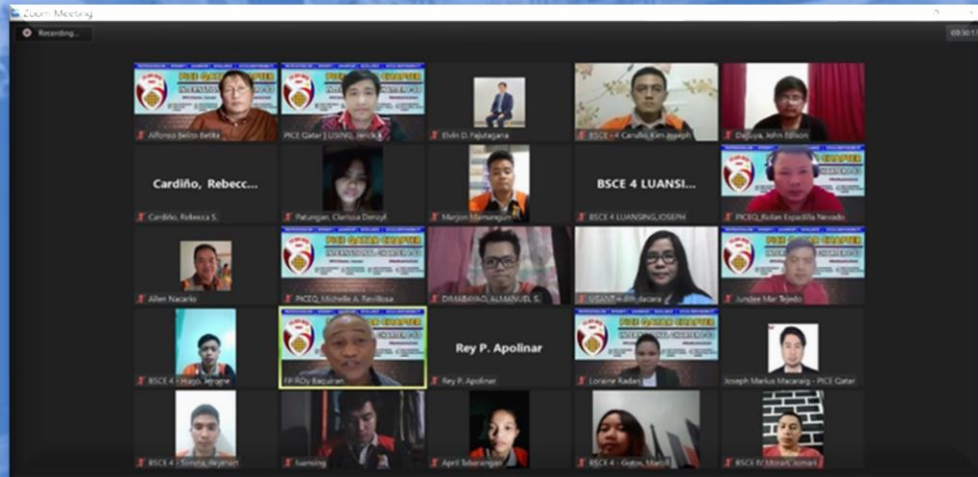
Zoom Meeting

Recording...

09:30:1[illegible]

PICE QATAR CHAPTER

Alfonso Belito Betita

PICE QATAR CHAPTER

PICE Qatar | LISING, Jerick A.

Elvin D. Pajutagana

BSCE - 4 Carullo, Kim Joseph

Daguya, John Edison

Cardiño, Rebecc...

Cardiño, Rebecca S.

Patungan, Clarissa Denzyl

Marjon Mamangun

BSCE 4 LUANSI...

BSCE 4 LUANSING,JOSEPH

PICE QATAR CHAPTER

PICEQ_Rolan Espadilla Nevado

Allen Nacario

PICE QATAR CHAPTER

PICEQ_Michelle A. Bavilloso

DIMABAYAO, ALMANUEL S.

USANT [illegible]

PICE QATAR CHAPTER

Jundee Mar Tejedo

BSCE 4 - Hago, Jerome

PICE QATAR CHAPTER

FIP ROy Baquiran

Rey P. Apolinar

Rey P. Apolinar

PICE QATAR CHAPTER

Loraine Radas

Joseph Marius Macaraig - PICE Qatar

BSCE 4 - Tomita, Akyman

lsansing

April Tabarangan

BSCE 4 - Gotos, Mardil

BSCE IV Mora, Cosmari